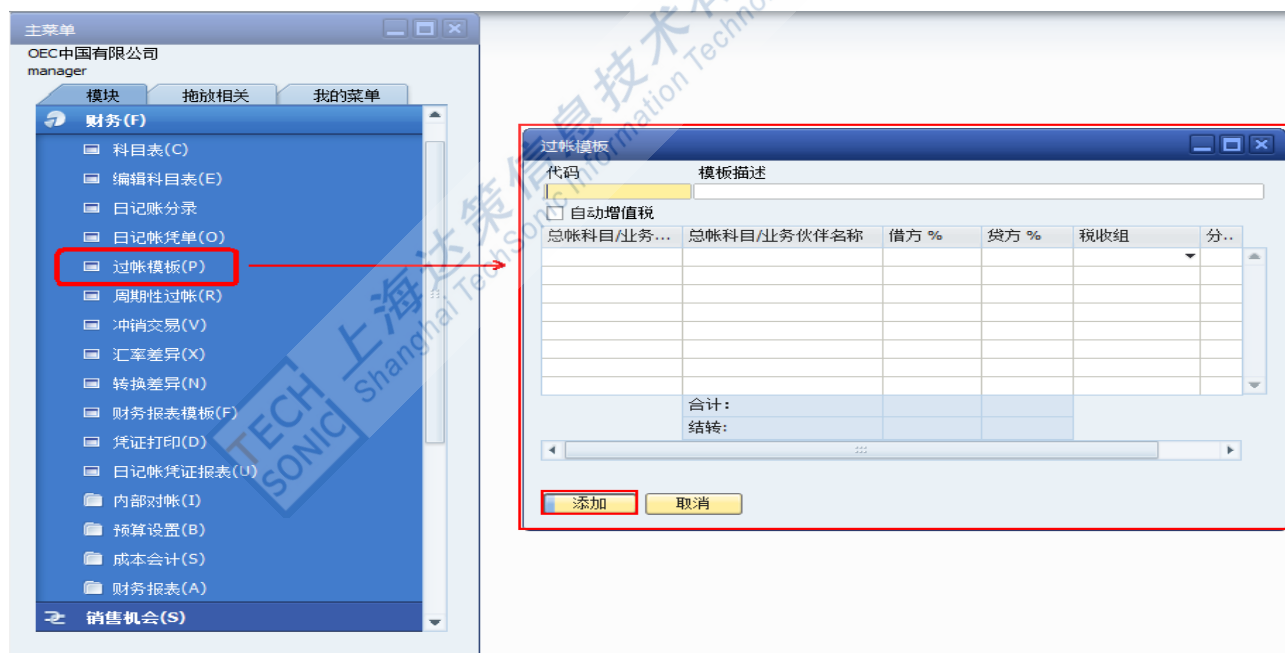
主菜单

OEC中国有限公司
manager

模块 | 拖放相关 | 我的菜单

财务(F)
科目表(C)
编辑科目表(E)
日记账分录
日记帐凭单(O)
过帐模板(P)
周期性过帐(R)
冲销交易(V)
汇率差异(X)
转换差异(N)
财务报表模板(F)
凭证打印(D)
日记帐凭证报表(U)
内部对帐(I)
预算设置(B)
成本会计(S)
财务报表(A)
销售机会(S)

上海达策信息技术有限公司 Shanghai TechSonic Information Technology TECH SONIC

过帐模板

代码
模板描述

自动增值税

| 总帐科目/业务… | 总帐科目/业务伙伴名称 | 借方 % | 贷方 % | 税收组 | 分… |
|---|---|---|---|---|---|
| | | | | | |
| | | | | | |
| | | | | | |
| | | | | | |
| | | | | | |
| | | | | | |
| | | | | | |
| | | | | | |
| | 合计: | | | | |
| | 结转: | | | | |

添加
取消